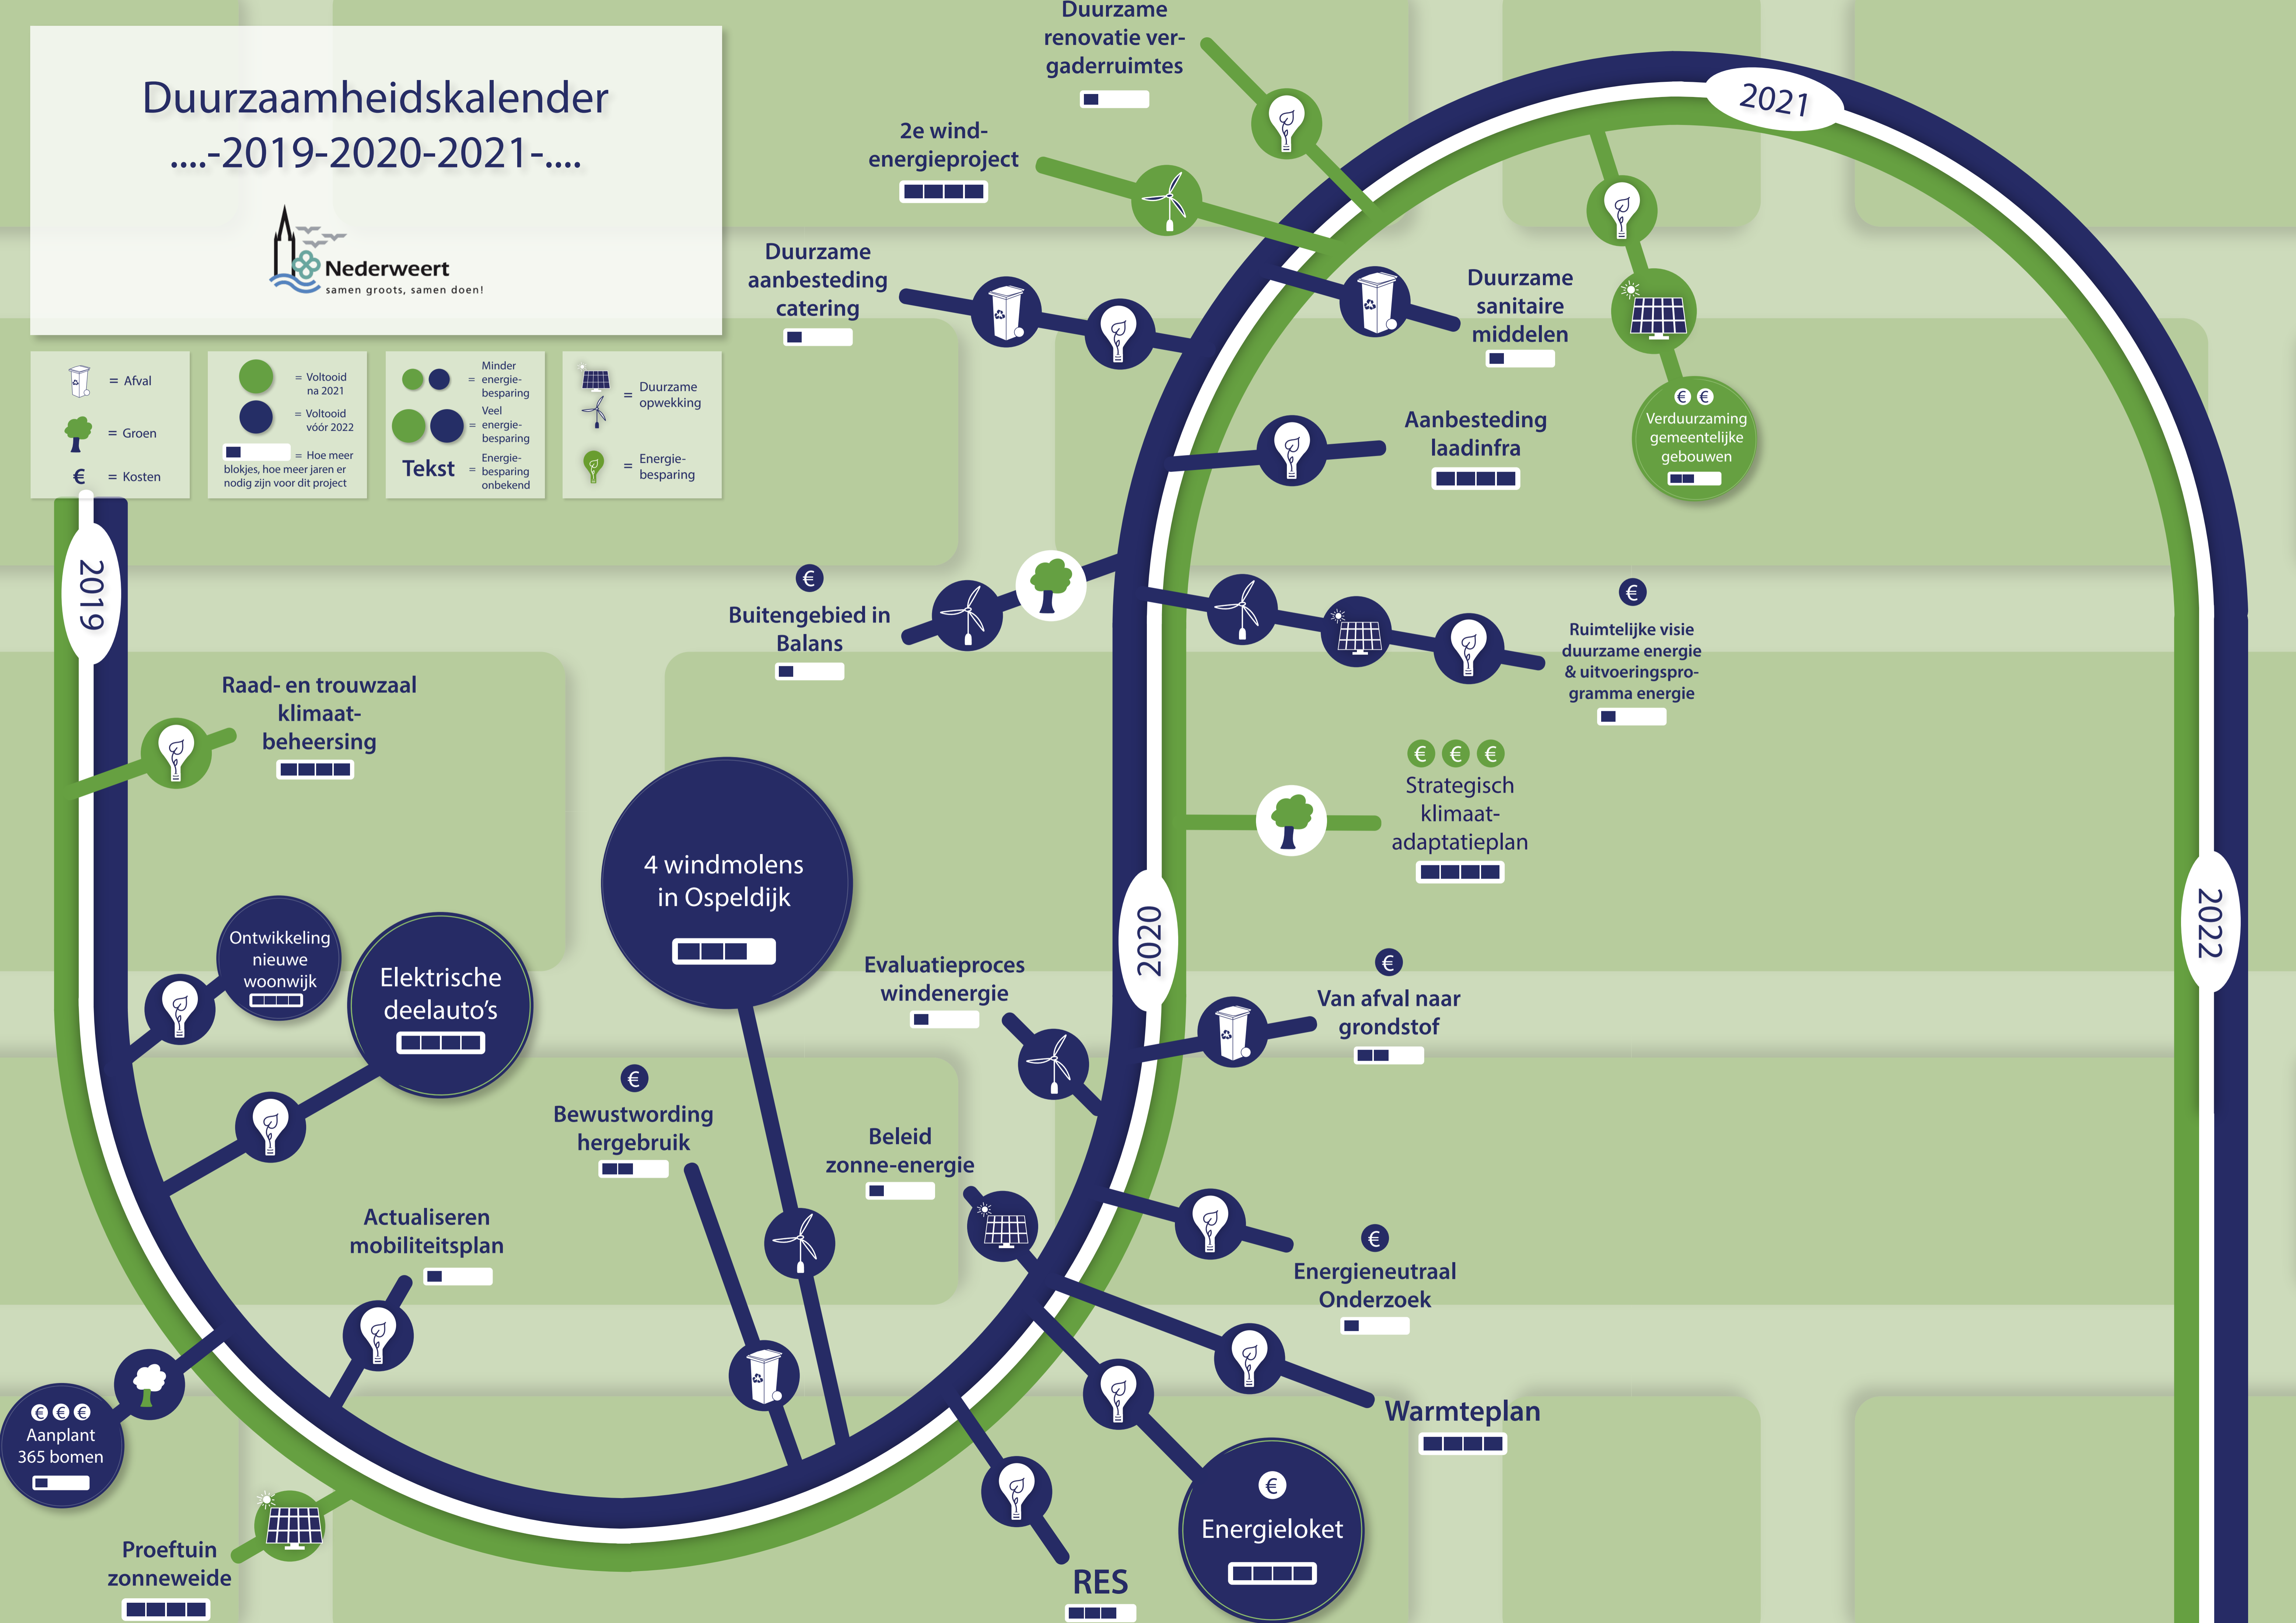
Duurzaamheidskalender
....-2019-2020-2021-....

Nederweert
samen groots, samen doen!

= Afval
= Groen
€ = Kosten

= Voltooid na 2021
= Voltooid vóór 2022
= Hoe meer blokjes, hoe meer jaren er nodig zijn voor dit project

= Minder energie-besparing
= Veel energie-besparing
Tekst = Energie-besparing onbekend

= Duurzame opwekking
= Energie-besparing

Duurzame renovatie vergaderruimtes

2021

2e wind-energieproject

Duurzame aanbesteding catering

Duurzame sanitaire middelen

€ € Verduurzaming gemeentelijke gebouwen

Aanbesteding laadinfra

2019

€ Buitengebied in Balans

€ Ruimtelijke visie duurzame energie & uitvoeringsprogramma energie

Raad- en trouwzaal klimaat-beheersing

€ € € Strategisch klimaat-adaptatieplan

4 windmolens in Ospeldijk

2020

2022

Ontwikkeling nieuwe woonwijk

Elektrische deelauto's

Evaluatieproces windenergie

€ Van afval naar grondstof

€ Bewustwording hergebruik

Beleid zonne-energie

Actualiseren mobiliteitsplan

€ Energieneutraal Onderzoek

Warmteplan

€ € € Aanplant 365 bomen

€ Energieloket

Proeftuin zonneweide

RES